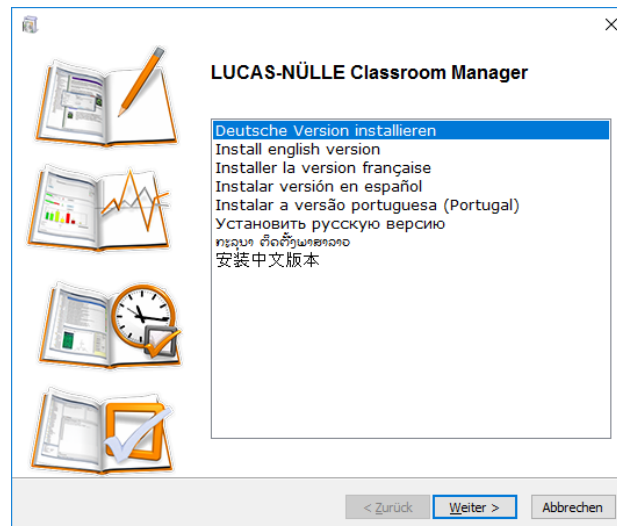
LUCAS-NÜLLE Classroom Manager

Deutsche Version installieren
Install english version
Installer la version française
Instalar versión en español
Instalar a versão portuguesa (Portugal)
Установить русскую версию
ກະລຸນາ ຕິດຕັ້ງພາສາລາວ
安装中文版本

< Zurück
Weiter >
Abbrechen